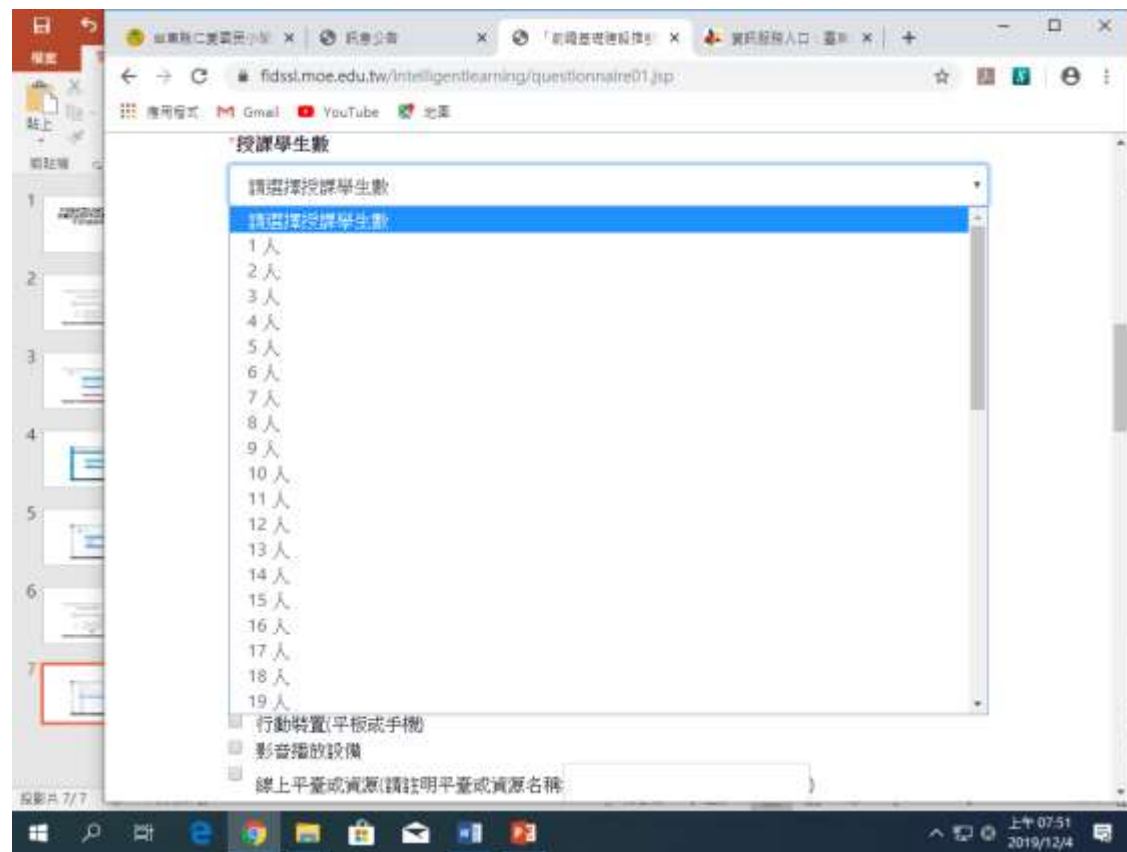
fidssl.moe.edu.tw/intelligentlearning/questionnaire01.jsp

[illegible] M Gmail YouTube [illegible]

*授課學生數

請選擇授課學生數

請選擇授課學生數
1 人
2 人
3 人
4 人
5 人
6 人
7 人
8 人
9 人
10 人
11 人
12 人
13 人
14 人
15 人
16 人
17 人
18 人
19 人

行動裝置(平板或手機)
影音播放設備
線上平臺或資源(請註明平臺或資源名稱 )

投影片 7/7

上午 07:51
2019/12/4